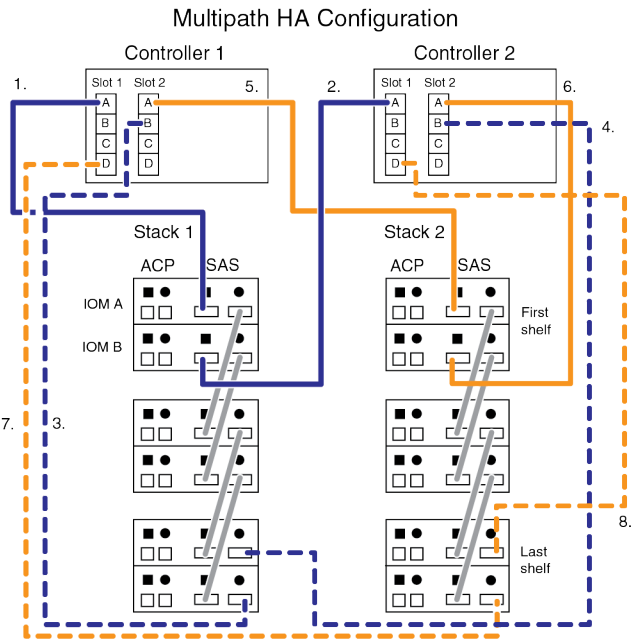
Multipath HA Configuration

Controller 1

Controller 2

1.

Slot 1 Slot 2

A A

B B

C C

D D

5.

2.

Slot 1 Slot 2

A A

B B

C C

D D

6.

4.

Stack 1

Stack 2

ACP SAS

ACP SAS

IOM A

IOM B

First shelf

7.

3.

8.

Last shelf